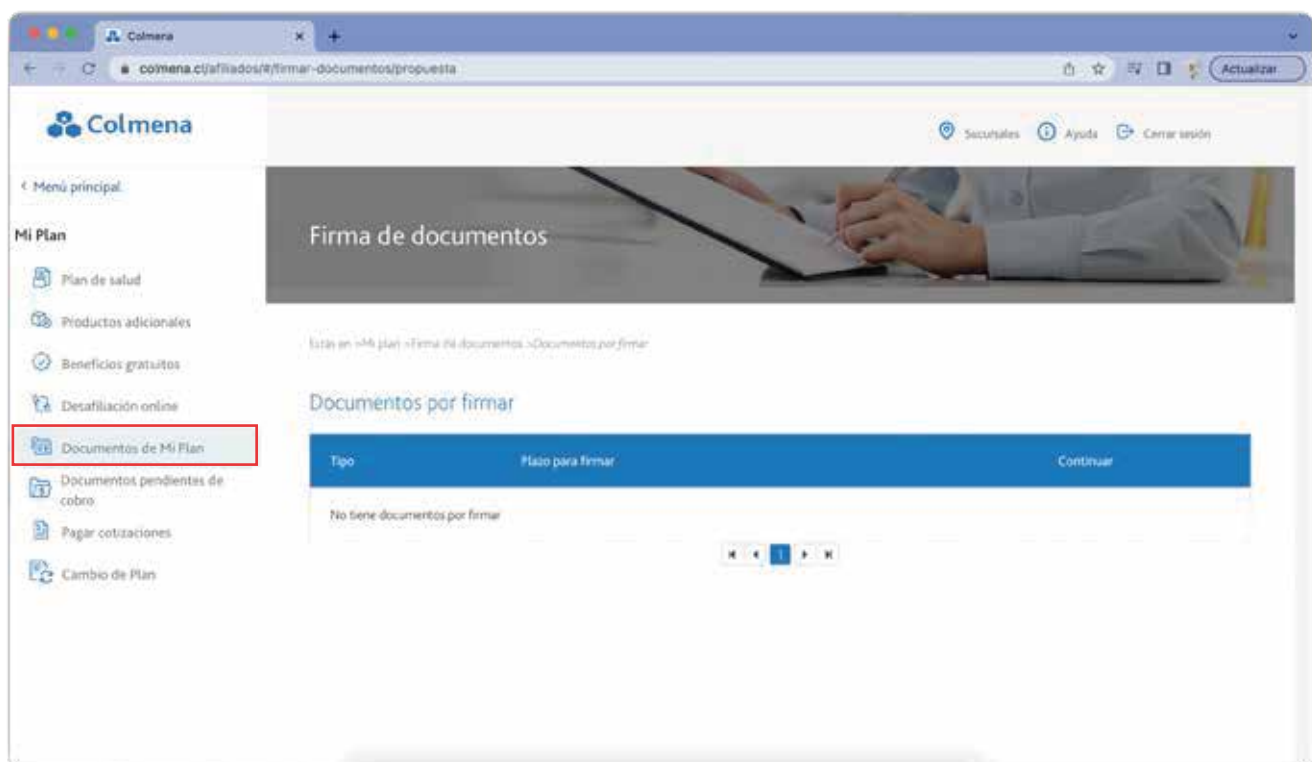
Colmena

colmena.cl/afiliados/#/firmar-documentos/propuesta

Actualizar

Colmena

Sucursales Ayuda Cerrar sesión

< Menú principal

Mi Plan

Plan de salud

Productos adicionales

Beneficios gratuitos

Desafiliación online

Documentos de Mi Plan

Documentos pendientes de cobro

Pagar cotizaciones

Cambio de Plan

Firma de documentos

Estás en >Mi plan >Firma de documentos >Documentos por firmar

Documentos por firmar

| Tipo | Plazo para firmar | Continuar |
|---|---|---|
| No tiene documentos por firmar | | |

1